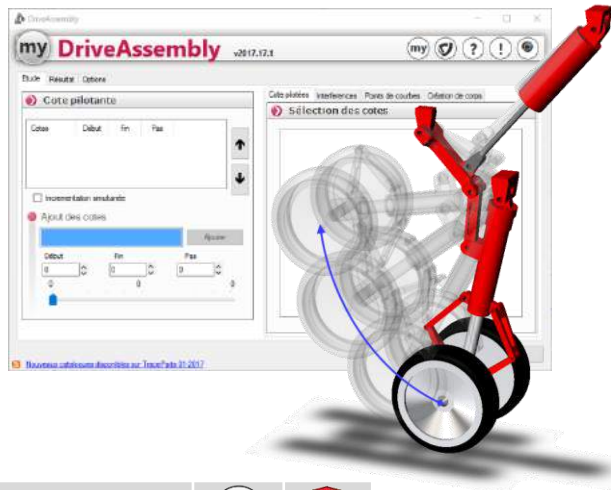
DriveAssembly

my DriveAssembly v2017.12.1

Etude Résultat Options

Cote pilotante

Cotes Début Fin Pas

Incrémentation simultanée

Ajout des cotes

Ajouter

Début Fin Pas

0 0 0

0 0 0

Cote pilotée Interférences Points de courbes Création de corps

Sélection des cotes

Nouveaux catalogues disponibles sur TraceParts 01-2017